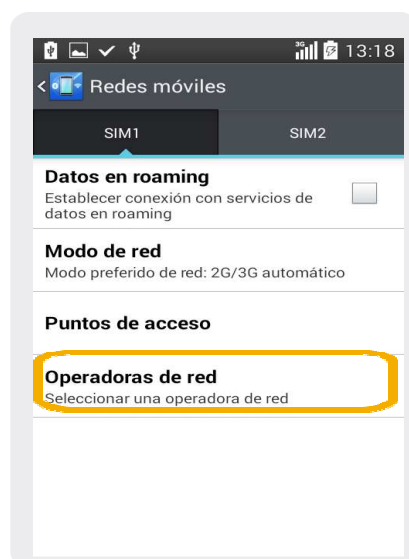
3G 13:18

Redes móviles

SIM1

SIM2

Datos en roaming
Establecer conexión con servicios de datos en roaming

Modo de red
Modo preferido de red: 2G/3G automático

Puntos de acceso

Operadoras de red
Seleccionar una operadora de red